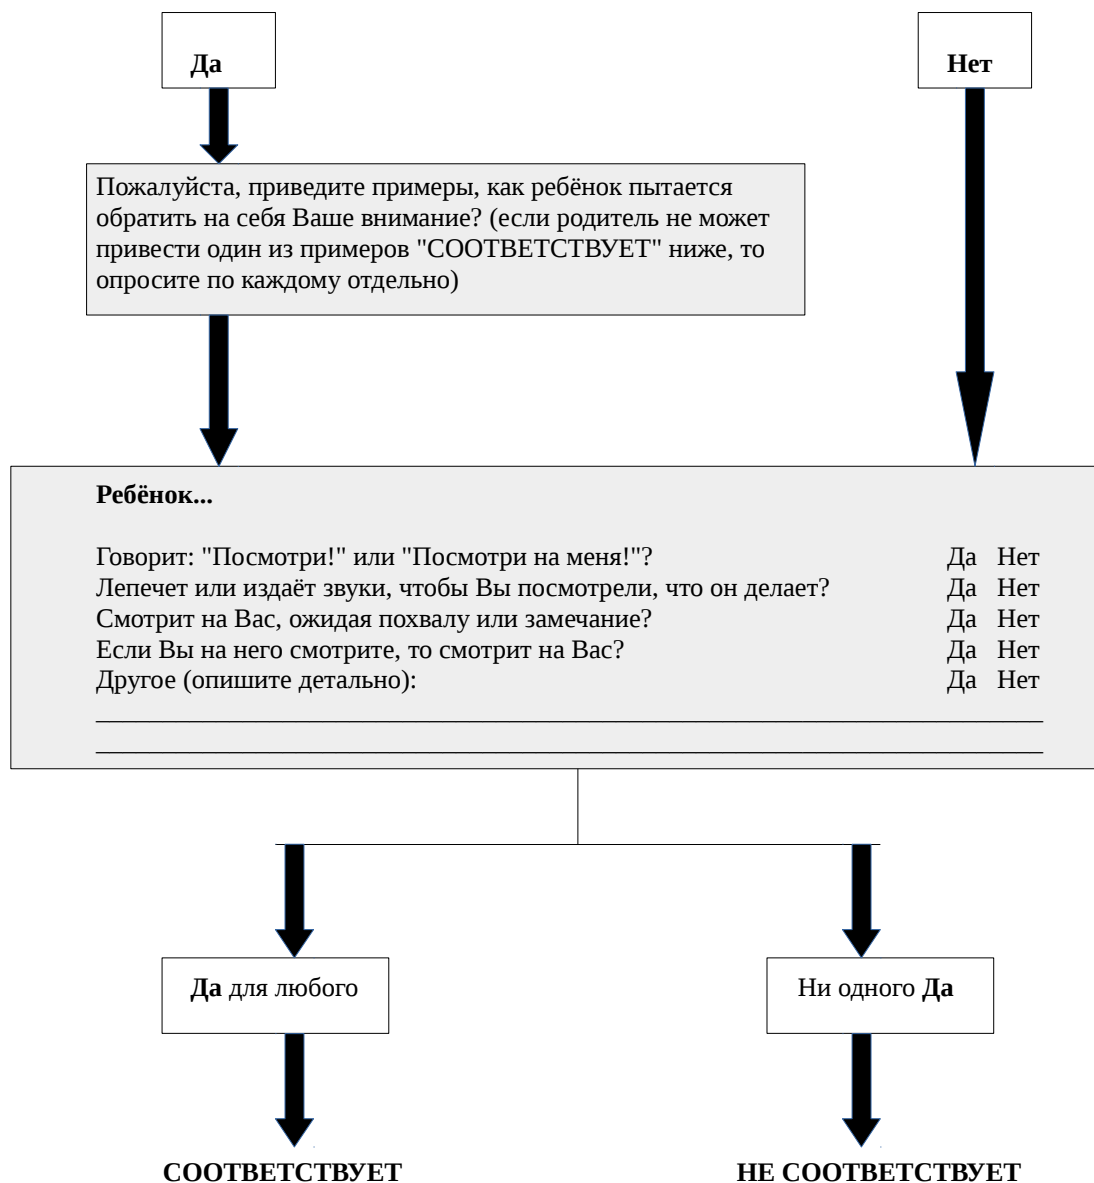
**Да**

**Нет**

Пожалуйста, приведите примеры, как ребёнок пытается обратить на себя Ваше внимание? (если родитель не может привести один из примеров "СООТВЕТСТВУЕТ" ниже, то опросите по каждому отдельно)

**Ребёнок...**

Говорит: "Посмотри!" или "Посмотри на меня!"? Да Нет
Лепечет или издаёт звуки, чтобы Вы посмотрели, что он делает? Да Нет
Смотрит на Вас, ожидая похвалу или замечание? Да Нет
Если Вы на него смотрите, то смотрит на Вас? Да Нет
Другое (опишите детально): Да Нет
___________________________________________
___________________________________________

**Да** для любого

Ни одного **Да**

**СООТВЕТСТВУЕТ**

**НЕ СООТВЕТСТВУЕТ**